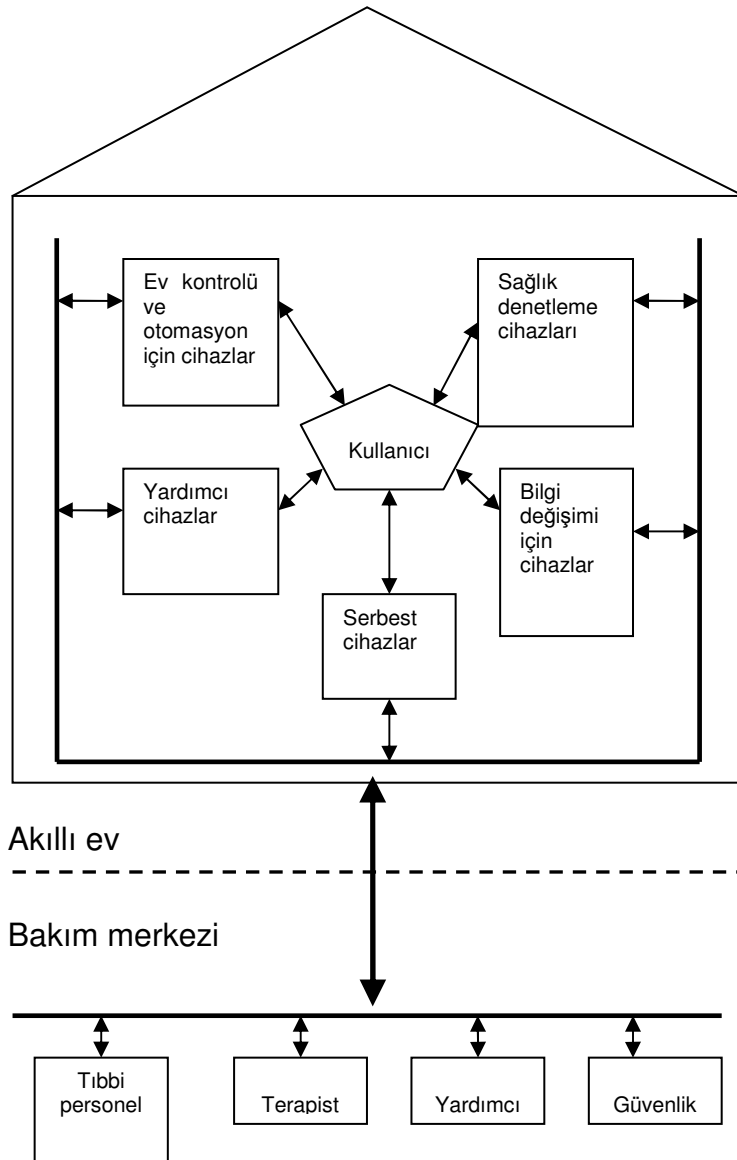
Ev kontrolü ve otomasyon için cihazlar

Sağlık denetleme cihazları

Kullanıcı

Yardımcı cihazlar

Bilgi değişimi için cihazlar

Serbest cihazlar

Akıllı ev

Bakım merkezi

Tıbbi personel

Terapist

Yardımcı

Güvenlik